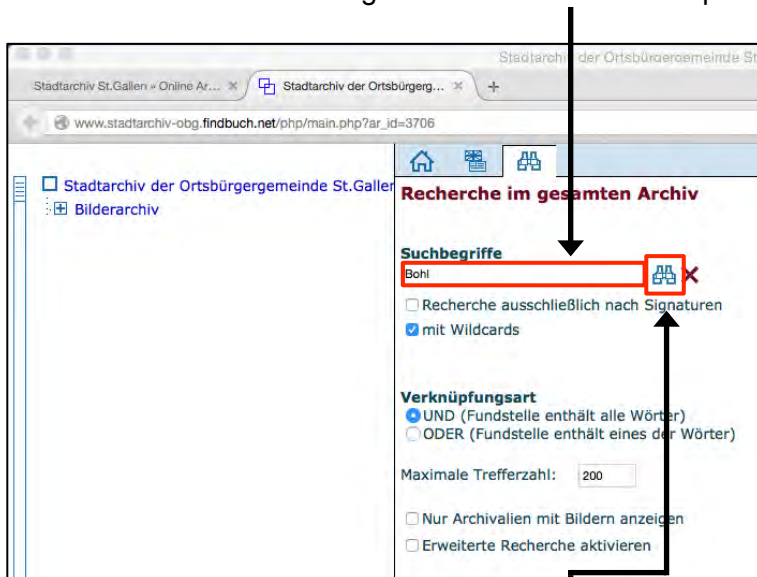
Stadtarchiv der Ortsbürgergemeinde St

Stadtarchiv St.Gallen » Online Ar... ×

Stadtarchiv der Ortsbürgerg... ×

+

www.stadtarchiv-obg.findbuch.net/php/main.php?ar_id=3706

Stadtarchiv der Ortsbürgergemeinde St.Gallen

Bilderarchiv

Recherche im gesamten Archiv

Suchbegriffe

Bohl

Recherche ausschließlich nach Signaturen

mit Wildcards

Verknüpfungsart

UND (Fundstelle enthält alle Wörter)

ODER (Fundstelle enthält eines der Wörter)

Maximale Trefferzahl: 200

Nur Archivalien mit Bildern anzeigen

Erweiterte Recherche aktivieren